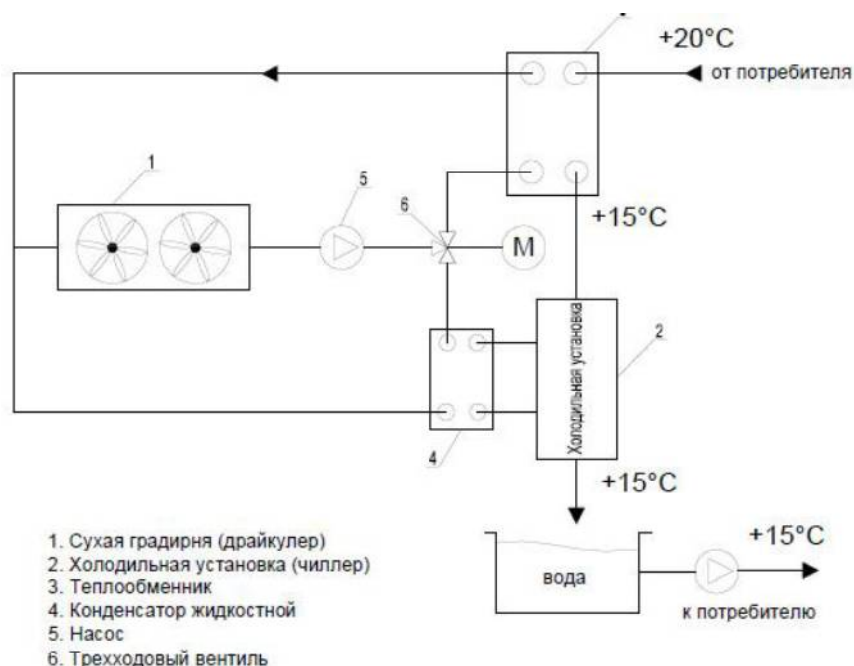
+20°C
от потребителя
1
5
6
M
+15°C
Холодильная установка
2
4
+15°C
вода
+15°C
к потребителю

1. Сухая градирня (драйкулер)
2. Холодильная установка (чиллер)
3. Теплообменник
4. Конденсатор жидкостной
5. Насос
6. Трехходовый вентиль